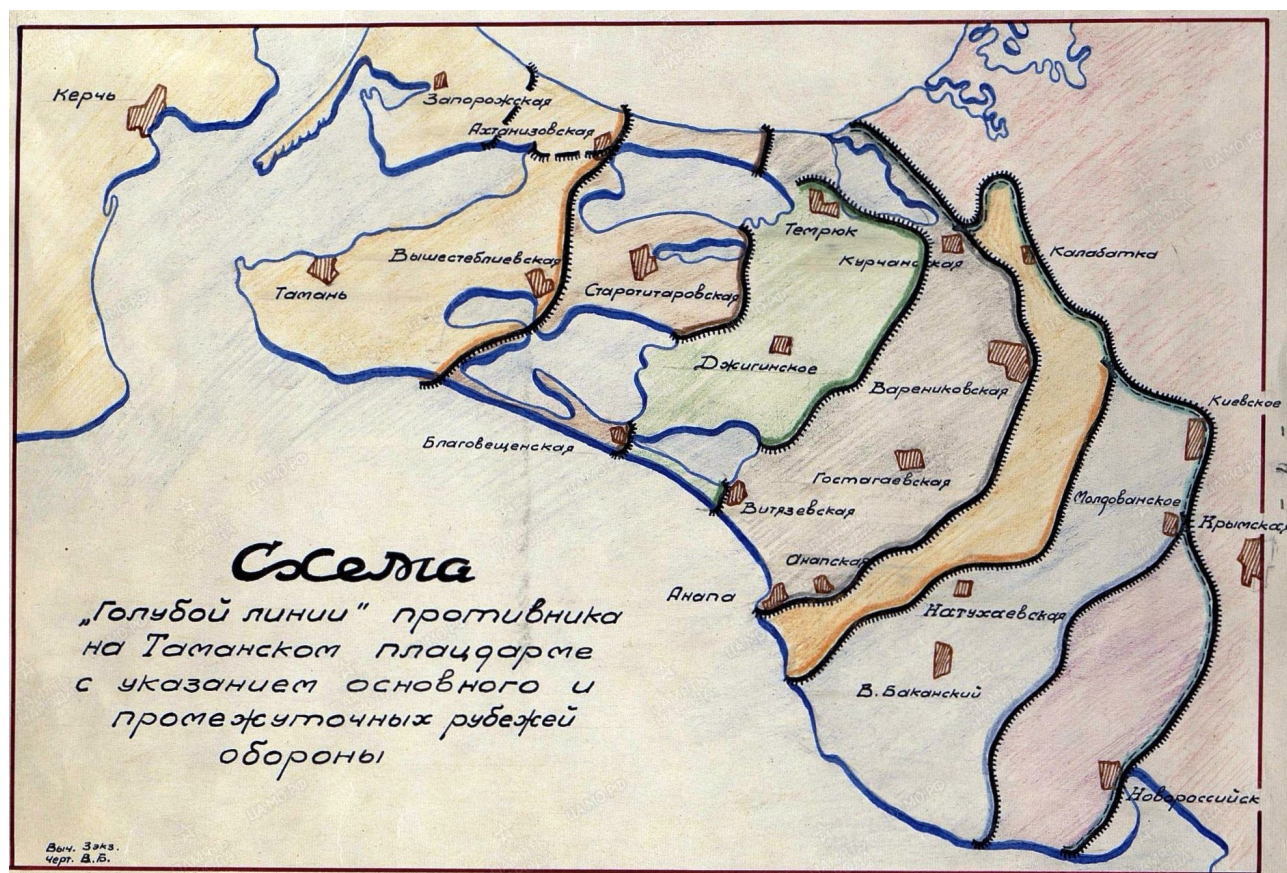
Керчь
Запорожская
Ахтанизовская
Темрюк
Курчанская
Калабатка
Тамань
Вышестеблиевская
Старотитаровская
Джигинское
Варениковская
Киевское
Благовещенская
Гостагаевская
Витязевская
Молдованское
Крымская
Анапа
Анапская
Натухаевская
В. Баканский
Новороссийск

Схема
„Голубой линии" противника на Таманском плацдарме с указанием основного и промежуточных рубежей обороны

Выч. 3экз.
Черт. В.Б.